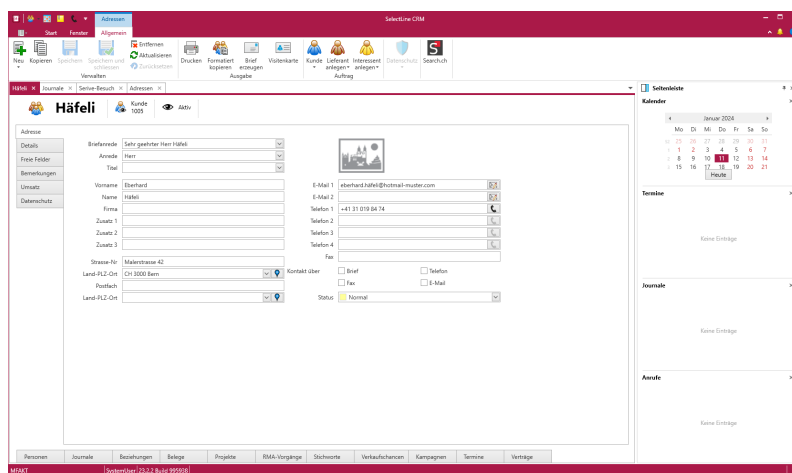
Adressen
SelectLine CRM
Start Fenster Allgemein

Neu Kopieren Speichern Speichern und schliessen Entfernen Aktualisieren Zurücksetzen
Verwalten
Drucken Formatiert kopieren Brief erzeugen Visitenkarte
Ausgabe
Kunde Lieferant anlegen Interessent anlegen
Auftrag
Datenschutz Search.ch

Häfeli × Journale × Serive-Besuch × Adressen ×

Häfeli Kunde 1005 Aktiv

Adresse
Details
Freie Felder
Bemerkungen
Umsatz
Datenschutz

Briefanrede Sehr geehrter Herr Häfeli
Anrede Herr
Titel

Vorname Eberhard
Name Häfeli
Firma
Zusatz 1
Zusatz 2
Zusatz 3

Strasse-Nr Malerstrasse 42
Land-PLZ-Ort CH 3000 Bern
Postfach
Land-PLZ-Ort

E-Mail 1 eberhard.häfeli@hotmail-muster.com
E-Mail 2
Telefon 1 +41 31 019 84 74
Telefon 2
Telefon 3
Telefon 4
Fax
Kontakt über Brief Telefon Fax E-Mail
Status Normal

Personen Journale Beziehungen Belege Projekte RMA-Vorgänge Stichworte Verkaufschancen Kampagnen Termine Verträge

Seitenleiste
Kalender
Januar 2024
| Mo | Di | Mi | Do | Fr | Sa | So |
|---|---|---|---|---|---|---|
| 25 | 26 | 27 | 28 | 29 | 30 | 31 |
| 1 | 2 | 3 | 4 | 5 | 6 | 7 |
| 8 | 9 | 10 | 11 | 12 | 13 | 14 |
| 15 | 16 | 17 | 18 | 19 | 20 | 21 |
Heute

Termine
Keine Einträge
Journale
Keine Einträge
Anrufe
Keine Einträge

MEAKT Systemuser 23.2.2 Build 995508